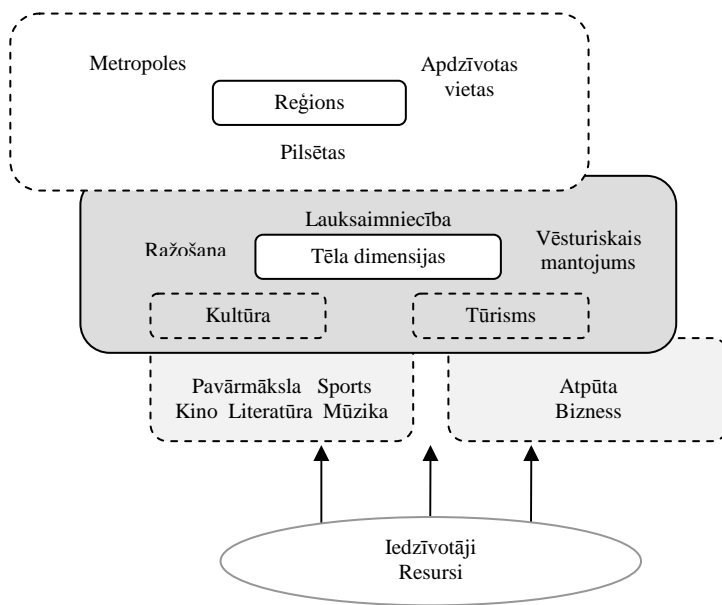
Metropoles

Reģions

Apdzīvotas vietas

Pilsētas

Lauksaimniecība

Ražošana

Tēla dimensijas

Vēsturiskais mantojums

Kultūra

Tūrisms

Pavārmāksla Sports Kino Literatūra Mūzika

Atpūta Bizness

Iedzīvotāji Resursi